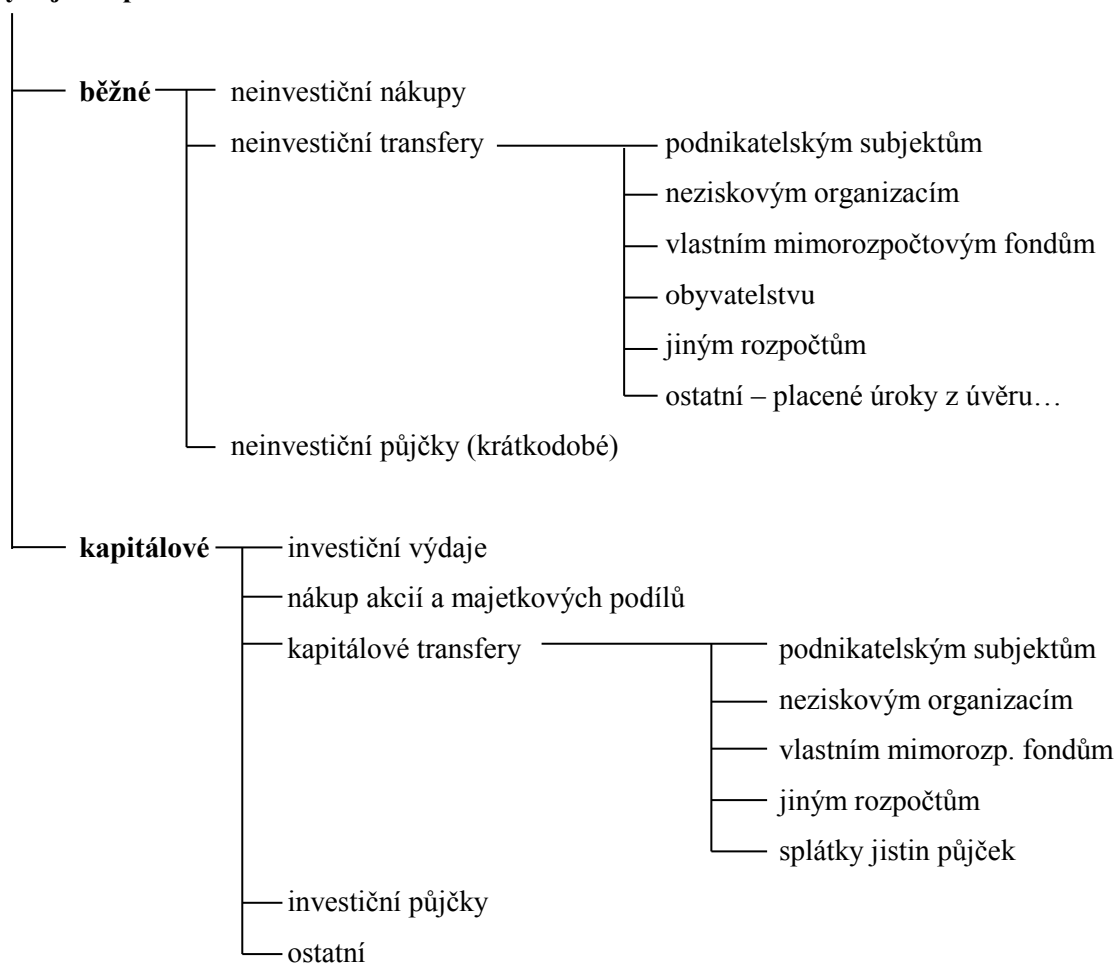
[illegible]

běžné
neinvestiční nákupy
neinvestiční transfery
podnikatelským subjektům
neziskovým organizacím
vlastním mimorozpočtovým fondům
obyvatelstvu
jiným rozpočtům
ostatní – placené úroky z úvěru…
neinvestiční půjčky (krátkodobé)

kapitálové
investiční výdaje
nákup akcií a majetkových podílů
kapitálové transfery
podnikatelským subjektům
neziskovým organizacím
vlastním mimorozp. fondům
jiným rozpočtům
splátky jistin půjček
investiční půjčky
ostatní